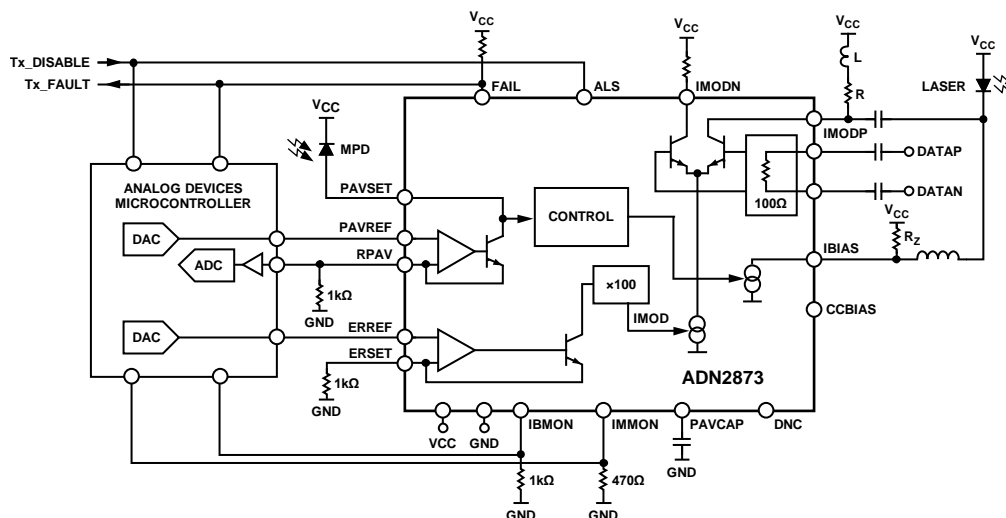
$V_{CC}$
$V_{CC}$
$V_{CC}$
$V_{CC}$
Tx_DISABLE
Tx_FAULT
FAIL
ALS
IMODN
L
R
LASER
$V_{CC}$
MPD
IMODP
DATAP
DATAN
ANALOG DEVICES MICROCONTROLLER
PAVSET
CONTROL
100Ω
$V_{CC}$
DAC
PAVREF
$R_Z$
ADC
RPAV
IBIAS
1kΩ
GND
×100
CCBIAS
IMOD
ERREF
DAC
ERSET
1kΩ
GND
ADN2873
VCC
GND
IBMON
IMMON
PAVCAP
DNC
GND
1kΩ
470Ω
GND
GND